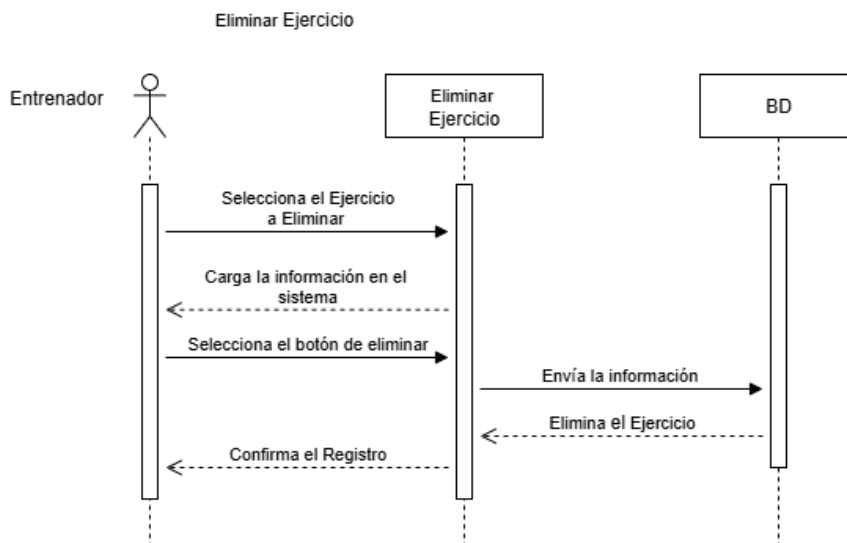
Eliminar Ejercicio

Entrenador

Eliminar Ejercicio

BD

Selecciona el Ejercicio a Eliminar

Carga la información en el sistema

Selecciona el botón de eliminar

Envía la información

Elimina el Ejercicio

Confirma el Registro